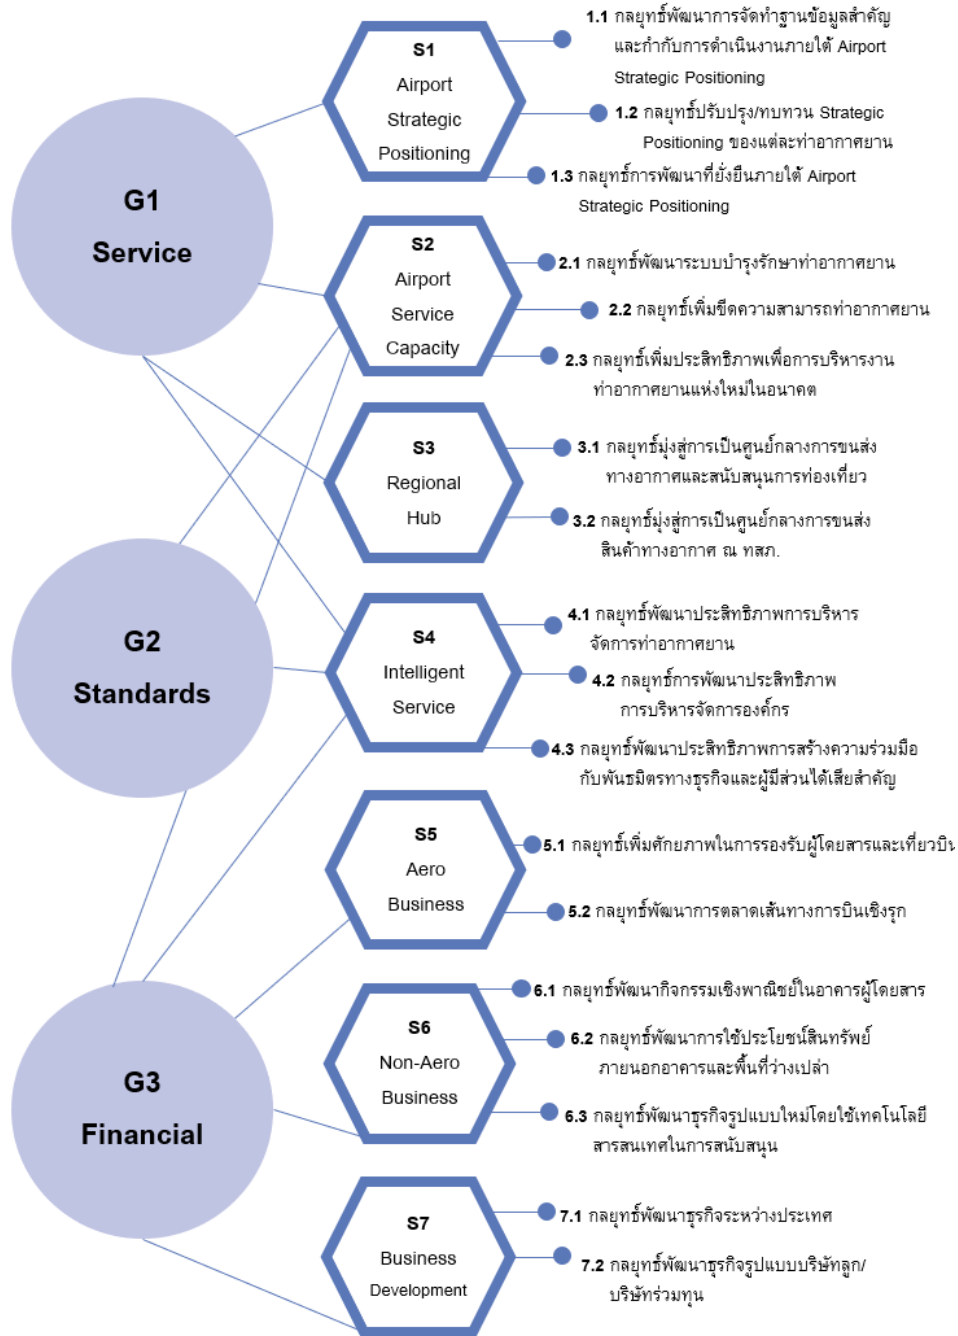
G1
Service

G2
Standards

G3
Financial

S1
Airport
Strategic
Positioning

1.1 กลยุทธ์พัฒนาการจัดทำฐานข้อมูลสำคัญและกำกับการดำเนินงานภายใต้ Airport Strategic Positioning

1.2 กลยุทธ์ปรับปรุง/ทบทวน Strategic Positioning ของแต่ละท่าอากาศยาน

1.3 กลยุทธ์การพัฒนาที่ยั่งยืนภายใต้ Airport Strategic Positioning

S2
Airport
Service
Capacity

2.1 กลยุทธ์พัฒนาระบบบำรุงรักษาท่าอากาศยาน

2.2 กลยุทธ์เพิ่มขีดความสามารถท่าอากาศยาน

2.3 กลยุทธ์เพิ่มประสิทธิภาพเพื่อการบริหารงานท่าอากาศยานแห่งใหม่ในอนาคต

S3
Regional
Hub

3.1 กลยุทธ์มุ่งสู่การเป็นศูนย์กลางการขนส่งทางอากาศและสนับสนุนการท่องเที่ยว

3.2 กลยุทธ์มุ่งสู่การเป็นศูนย์กลางการขนส่งสินค้าทางอากาศ ณ ทสภ.

S4
Intelligent
Service

4.1 กลยุทธ์พัฒนาประสิทธิภาพการบริหารจัดการท่าอากาศยาน

4.2 กลยุทธ์การพัฒนาประสิทธิภาพการบริหารจัดการองค์กร

4.3 กลยุทธ์พัฒนาประสิทธิภาพการสร้างความร่วมมือกับพันธมิตรทางธุรกิจและผู้มีส่วนได้เสียสำคัญ

S5
Aero
Business

5.1 กลยุทธ์เพิ่มศักยภาพในการรองรับผู้โดยสารและเที่ยวบิน

5.2 กลยุทธ์พัฒนาการตลาดเส้นทางการบินเชิงรุก

S6
Non-Aero
Business

6.1 กลยุทธ์พัฒนากิจกรรมเชิงพาณิชย์ในอาคารผู้โดยสาร

6.2 กลยุทธ์พัฒนาการใช้ประโยชน์สินทรัพย์ภายนอกอาคารและพื้นที่ว่างเปล่า

6.3 กลยุทธ์พัฒนาธุรกิจรูปแบบใหม่โดยใช้เทคโนโลยีสารสนเทศในการสนับสนุน

S7
Business
Development

7.1 กลยุทธ์พัฒนาธุรกิจระหว่างประเทศ

7.2 กลยุทธ์พัฒนาธุรกิจรูปแบบบริษัทลูก/บริษัทร่วมทุน